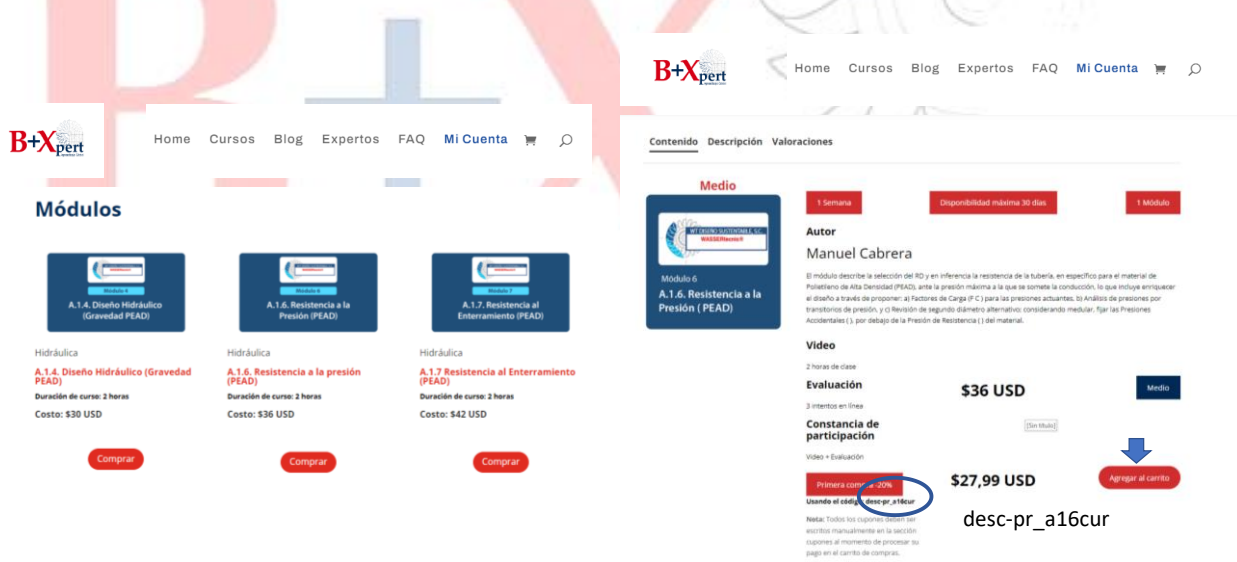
B+Xpert

Home Cursos Blog Expertos FAQ Mi Cuenta

Módulos

Módulo 4
A.1.4. Diseño Hidráulico (Gravedad PEAD)

Módulo 6
A.1.6. Resistencia a la Presión (PEAD)

Módulo 7
A.1.7. Resistencia al Enterramiento (PEAD)

Hidráulica
A.1.4. Diseño Hidráulico (Gravedad PEAD)
Duración de curso: 2 horas
Costo: $30 USD
Comprar

Hidráulica
A.1.6. Resistencia a la presión (PEAD)
Duración de curso: 2 horas
Costo: $36 USD
Comprar

Hidráulica
A.1.7 Resistencia al Enterramiento (PEAD)
Duración de curso: 2 horas
Costo: $42 USD
Comprar

B+Xpert

Home Cursos Blog Expertos FAQ Mi Cuenta

Contenido Descripción Valoraciones

Medio

WT DISEÑO SUSTENTABLE, S.C.
Módulo 6
A.1.6. Resistencia a la Presión ( PEAD)

1 Semana
Disponibilidad máxima 30 días
1 Módulo

Autor
Manuel Cabrera

El módulo describe la selección del RD y en inferencia la resistencia de la tubería, en específico para el material de Polietileno de Alta Densidad (PEAD), ante la presión máxima a la que se somete la conducción, lo que incluye enriquecer el diseño a través de proponer: a) Factores de Carga (F C ) para las presiones actuantes, b) Análisis de presiones por transitorios de presión, y c) Revisión de segundo diámetro alternativo considerando medular, fijar las Presiones Accidentales ( ), por debajo de la Presión de Resistencia ( ) del material.

Video
2 horas de clase

Evaluación
3 intentos en línea
$36 USD
Medio

Constancia de participación
Video + Evaluación
(Sin título)

Primera compra -20%
Usando el código: desc-pr_a16cur
$27,99 USD
Agregar al carrito
desc-pr_a16cur

Nota: Todos los cupones deben ser escritos manualmente en la sección cupones al momento de procesar su pago en el carrito de compras.